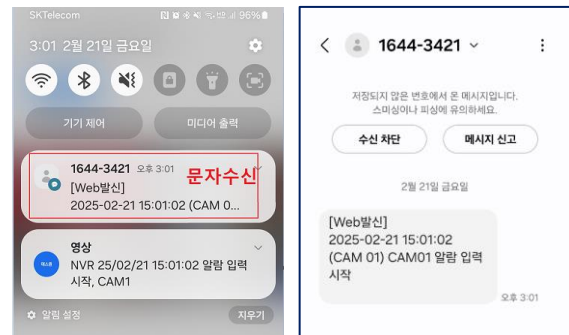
SKTelecom 96%

3:01 2월 21일 금요일

기기 제어

미디어 출력

1644-3421 오후 3:01

[Web발신]

2025-02-21 15:01:02 (CAM 0...

문자수신

영상

NVR 25/02/21 15:01:02 알람 입력 시작, CAM1

알림 설정

지우기

1644-3421

저장되지 않은 번호에서 온 메시지입니다. 스미싱이나 피싱에 유의하세요.

수신 차단

메시지 신고

2월 21일 금요일

[Web발신]
2025-02-21 15:01:02
(CAM 01) CAM01 알람 입력 시작

오후 3:01